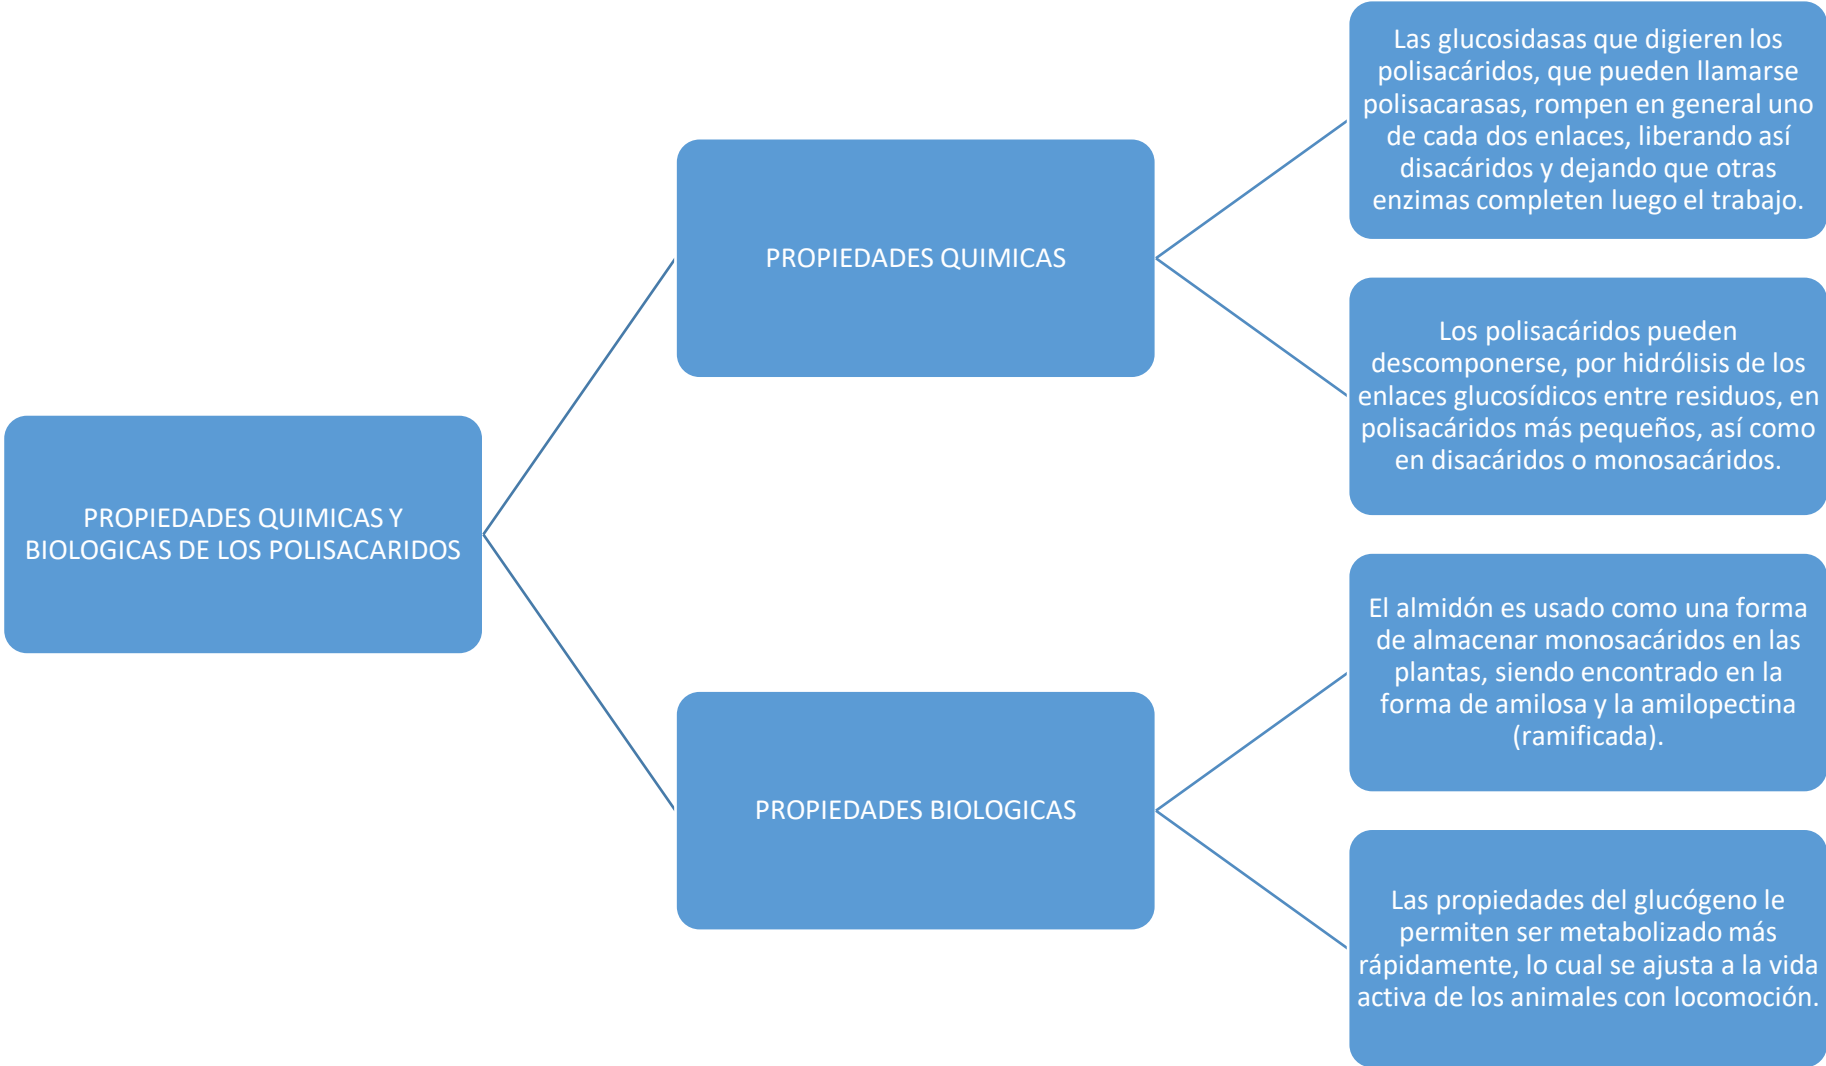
PROPIEDADES QUIMICAS Y BIOLOGICAS DE LOS POLISACARIDOS

PROPIEDADES QUIMICAS

Las glucosidasas que digieren los polisacáridos, que pueden llamarse polisacarasas, rompen en general uno de cada dos enlaces, liberando así disacáridos y dejando que otras enzimas completen luego el trabajo.

Los polisacáridos pueden descomponerse, por hidrólisis de los enlaces glucosídicos entre residuos, en polisacáridos más pequeños, así como en disacáridos o monosacáridos.

PROPIEDADES BIOLOGICAS

El almidón es usado como una forma de almacenar monosacáridos en las plantas, siendo encontrado en la forma de amilosa y la amilopectina (ramificada).

Las propiedades del glucógeno le permiten ser metabolizado más rápidamente, lo cual se ajusta a la vida activa de los animales con locomoción.